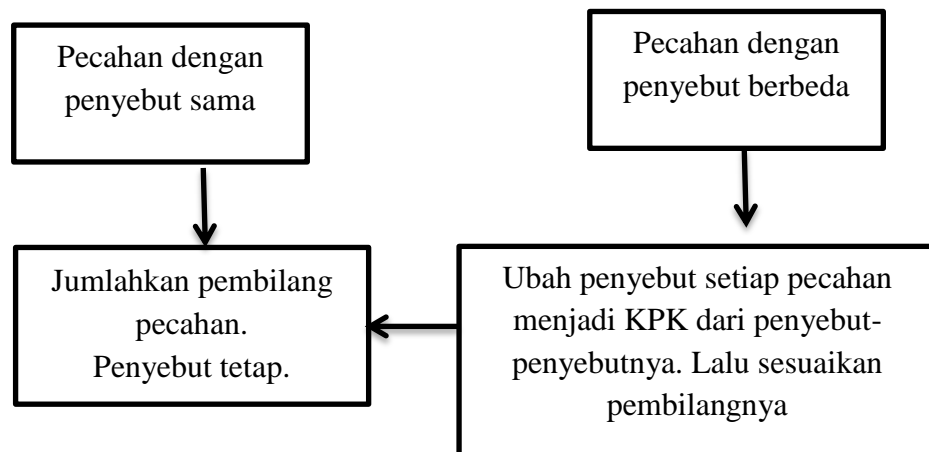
Pecahan dengan penyebut sama

Pecahan dengan penyebut berbeda

Jumlahkan pembilang pecahan.
Penyebut tetap.

Ubah penyebut setiap pecahan menjadi KPK dari penyebut-penyebutnya. Lalu sesuaikan pembilangnya